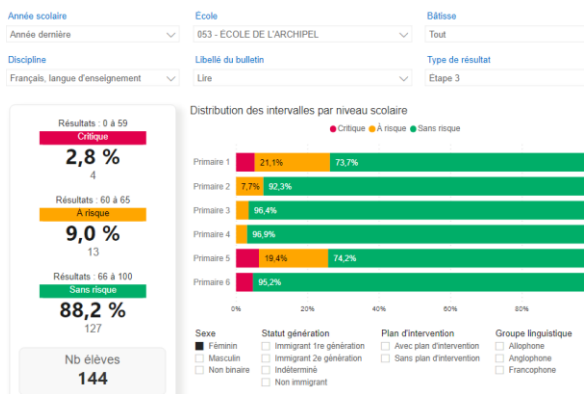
Année scolaire
Année dernière

École
053 - ÉCOLE DE L'ARCHIPEL

Bâtisse
Tout

Discipline
Français, langue d'enseignement

Libellé du bulletin
Lire

Type de résultat
Etape 3

Résultats : 0 à 59
Critique
2,8 %
4

Résultats : 60 à 65
À risque
9,0 %
13

Résultats : 66 à 100
Sans risque
88,2 %
127

Nb élèves
144

Distribution des intervalles par niveau scolaire
Critique À risque Sans risque

Primaire 1 21,1% 73,7%
Primaire 2 7,7% 92,3%
Primaire 3 96,4%
Primaire 4 96,9%
Primaire 5 19,4% 74,2%
Primaire 6 95,2%

0% 20% 40% 60% 80%

Sexe
Féminin
Masculin
Non binaire

Statut génération
Immigrant 1re génération
Immigrant 2e génération
Indéterminé
Non immigrant

Plan d'intervention
Avec plan d'intervention
Sans plan d'intervention

Groupe linguistique
Allophone
Anglophone
Francophone